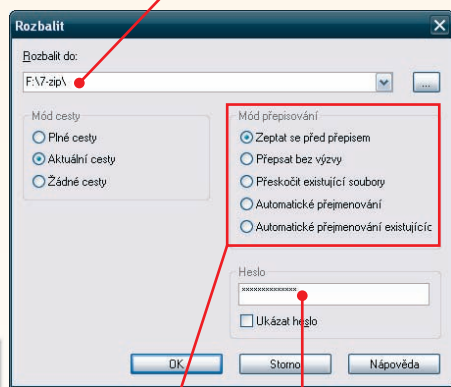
Rozbalit

Rozbalit do:

F:\7-zip\

...

Mód cesty

Plné cesty

Aktuální cesty

Žádné cesty

Mód přepisování

Zeptat se před přepisem

Přepsat bez výzvy

Přeskočit existující soubory

Automatické přejmenování

Automatické přejmenování existujícíc

Heslo

**************

Ukázat heslo

OK

Storno

Nápověda